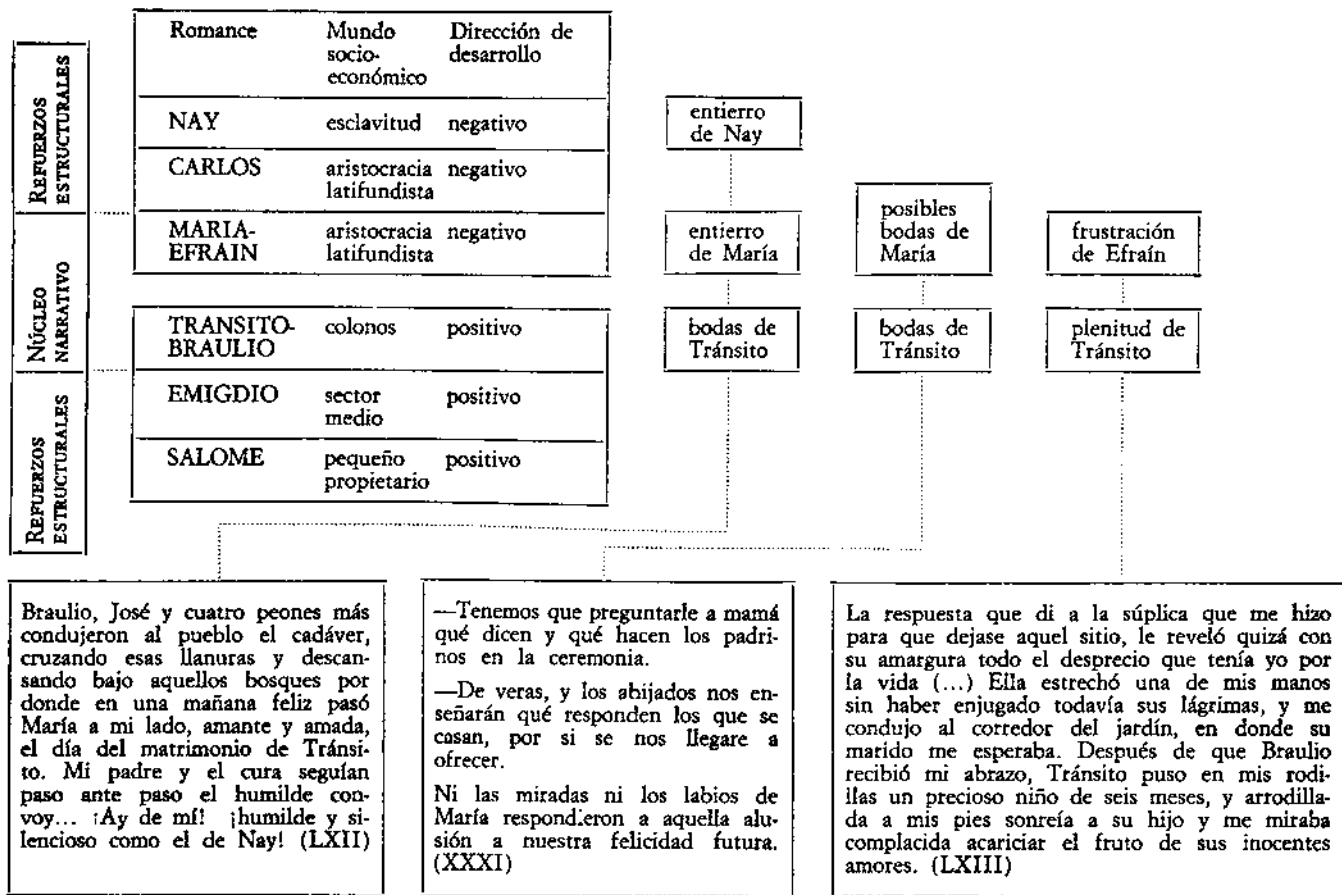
REFUERZOS ESTRUCTURALES

NÚCLEO NARRATIVO

REFUERZOS ESTRUCTURALES

| Romance | Mundo socio-económico | Dirección de desarrollo |
|---|---|---|
| NAY | esclavitud | negativo |
| CARLOS | aristocracia latifundista | negativo |
| MARIA-EFRAIN | aristocracia latifundista | negativo |
| TRANSITO-BRAULIO | colonos | positivo |
| EMIGDIO | sector medio | positivo |
| SALOME | pequeño propietario | positivo |

entierro de Nay

entierro de María

bodas de Tránsito

posibles bodas de María

bodas de Tránsito

frustración de Efraín

plenitud de Tránsito

Braulio, José y cuatro peones más condujeron al pueblo el cadáver, cruzando esas llanuras y descansando bajo aquellos bosques por donde en una mañana feliz pasó María a mi lado, amante y amada, el día del matrimonio de Tránsito. Mi padre y el cura seguían paso ante paso el humilde convoy... ¡Ay de mí! ¡humilde y silencioso como el de Nay! (LXII)

—Tenemos que preguntarle a mamá qué dicen y qué hacen los padrinos en la ceremonia.

—De veras, y los ahijados nos enseñarán qué responden los que se casan, por si se nos llegare a ofrecer.

Ni las miradas ni los labios de María respondieron a aquella alusión a nuestra felicidad futura. (XXXI)

La respuesta que di a la súplica que me hizo para que dejase aquel sitio, le reveló quizá con su amargura todo el desprecio que tenía yo por la vida (...) Ella estrechó una de mis manos sin haber enjugado todavía sus lágrimas, y me condujo al corredor del jardín, en donde su marido me esperaba. Después de que Braulio recibió mi abrazo, Tránsito puso en mis rodillas un precioso niño de seis meses, y arrodillada a mis pies sonreía a su hijo y me miraba complacida acariciar el fruto de sus inocentes amores. (LXIII)